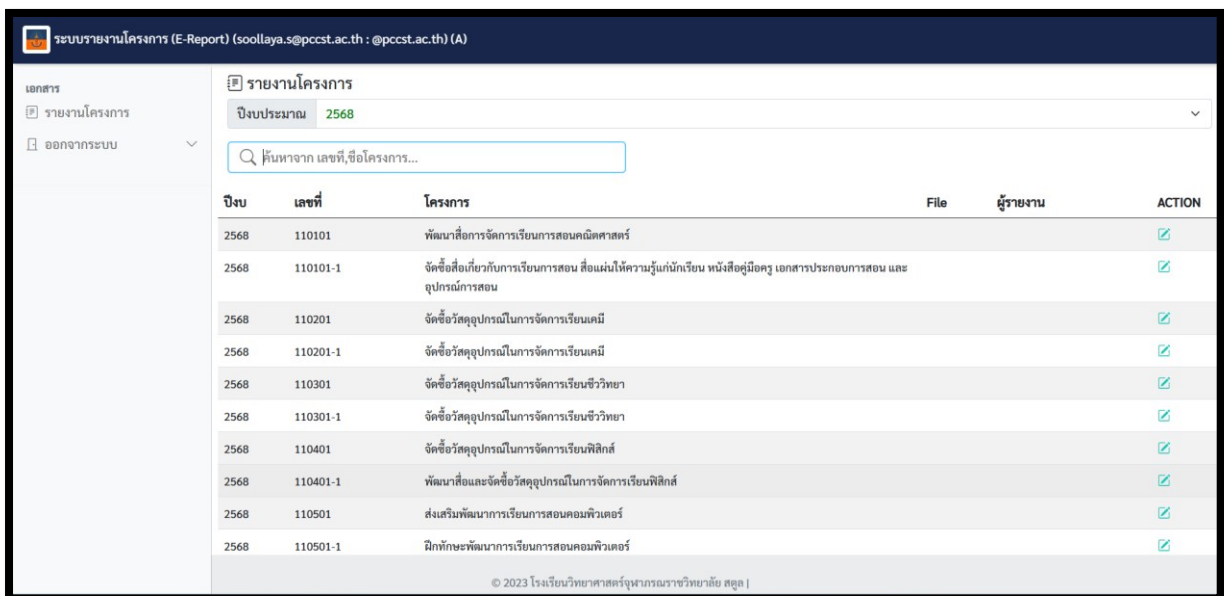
ระบบรายงานโครงการ (E-Report) (soollaya.s@pccst.ac.th : @pccst.ac.th) (A)

เอกสาร
รายงานโครงการ
ออกจากระบบ

รายงานโครงการ
ปีงบประมาณ 2568

ค้นหาจาก เลขที่,ชื่อโครงการ...

| ปีงบ | เลขที่ | โครงการ | File | ผู้รายงาน | ACTION |
|---|---|---|---|---|---|
| 2568 | 110101 | พัฒนาสื่อการจัดการเรียนการสอนคณิตศาสตร์ | | | |
| 2568 | 110101-1 | จัดซื้อสื่อเกี่ยวกับการเรียนการสอน สื่อแผ่นให้ความรู้แก่นักเรียน หนังสือคู่มือครู เอกสารประกอบการสอน และอุปกรณ์การสอน | | | |
| 2568 | 110201 | จัดซื้อวัสดุอุปกรณ์ในการจัดการเรียนเคมี | | | |
| 2568 | 110201-1 | จัดซื้อวัสดุอุปกรณ์ในการจัดการเรียนเคมี | | | |
| 2568 | 110301 | จัดซื้อวัสดุอุปกรณ์ในการจัดการเรียนชีววิทยา | | | |
| 2568 | 110301-1 | จัดซื้อวัสดุอุปกรณ์ในการจัดการเรียนชีววิทยา | | | |
| 2568 | 110401 | จัดซื้อวัสดุอุปกรณ์ในการจัดการเรียนฟิสิกส์ | | | |
| 2568 | 110401-1 | พัฒนาสื่อและจัดซื้อวัสดุอุปกรณ์ในการจัดการเรียนฟิสิกส์ | | | |
| 2568 | 110501 | ส่งเสริมพัฒนาการเรียนการสอนคอมพิวเตอร์ | | | |
| 2568 | 110501-1 | ฝึกทักษะพัฒนาการเรียนการสอนคอมพิวเตอร์ | | | |

© 2023 โรงเรียนวิทยาศาสตร์จุฬาภรณราชวิทยาลัย สตูล |